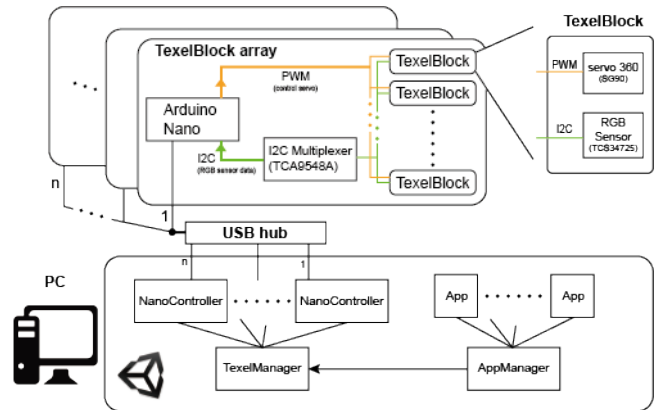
TexelBlock array

PWM
(control servo)

TexelBlock

TexelBlock

TexelBlock

Arduino Nano

I2C Multiplexer (TCA9548A)

I2C
(RGB sensor data)

TexelBlock

PWM

servo 360
(SG90)

I2C

RGB Sensor
(TCS34725)

n

1

USB hub

n

1

PC

NanoController

NanoController

App

App

TexelManager

AppManager